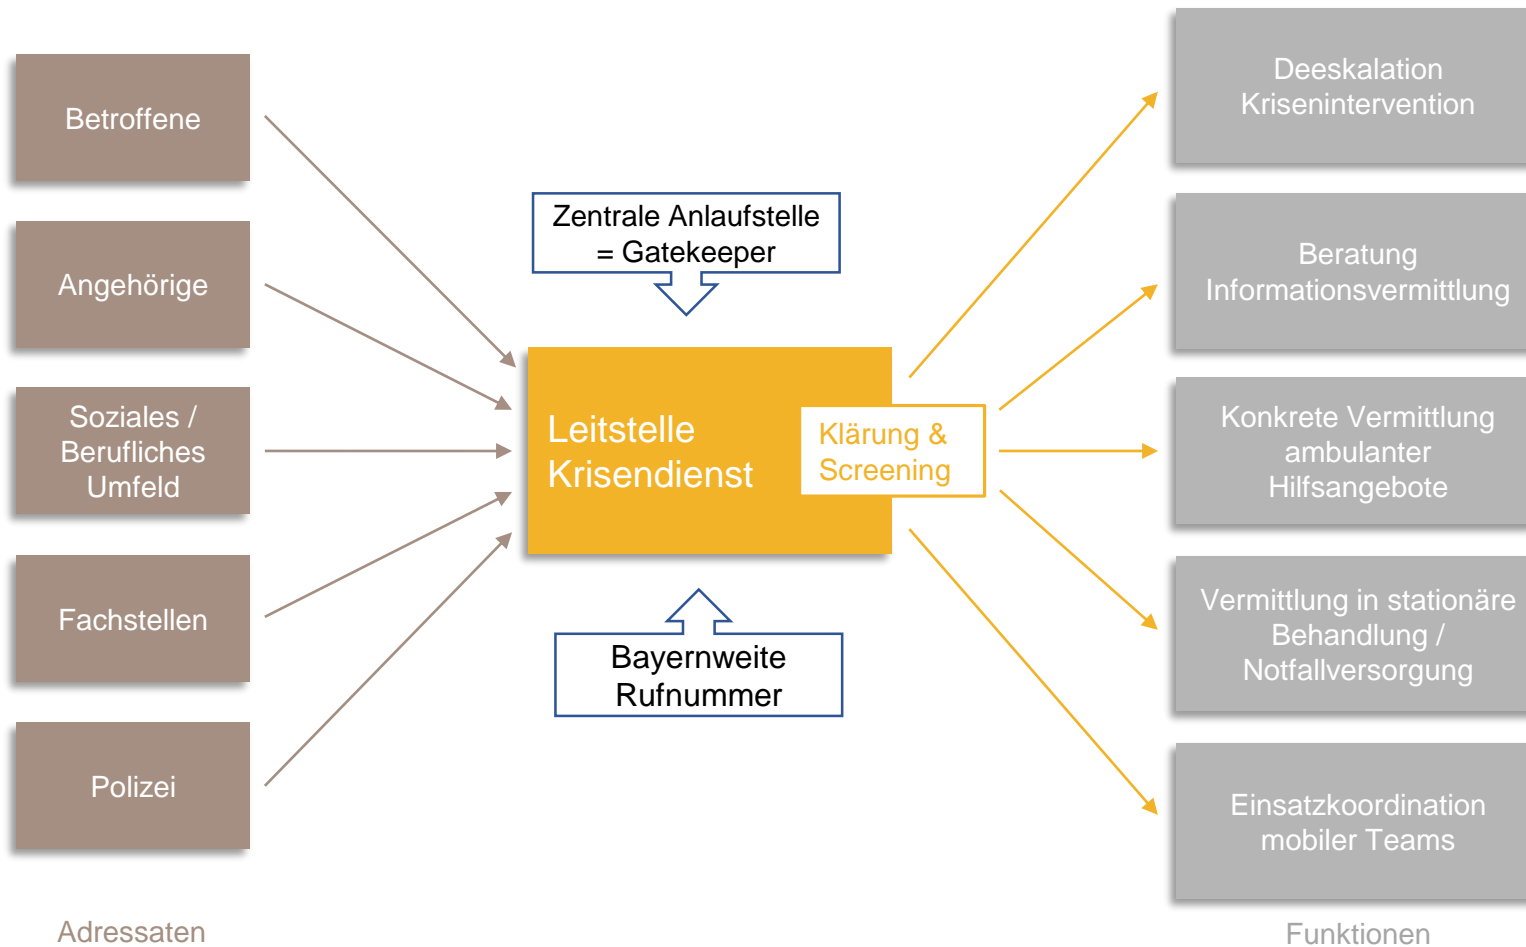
Betroffene

Angehörige

Soziales / Berufliches Umfeld

Fachstellen

Polizei

Adressaten

Zentrale Anlaufstelle = Gatekeeper

Leitstelle Krisendienst

Klärung & Screening

Bayernweite Rufnummer

Deeskalation Krisenintervention

Beratung Informationsvermittlung

Konkrete Vermittlung ambulanter Hilfsangebote

Vermittlung in stationäre Behandlung / Notfallversorgung

Einsatzkoordination mobiler Teams

Funktionen